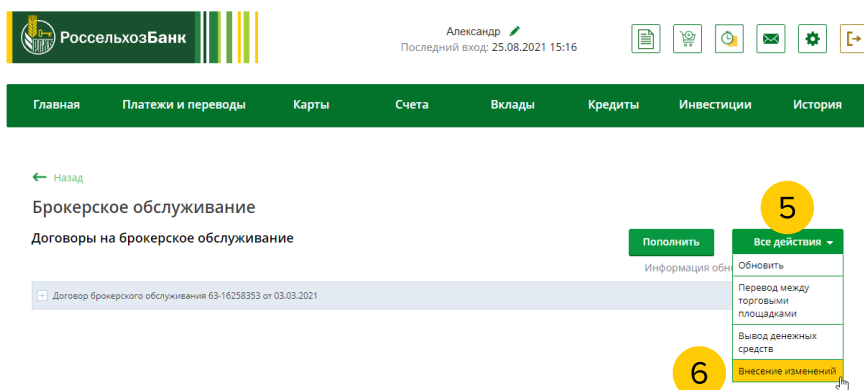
РоссельхозБанк

Александр
Последний вход: 25.08.2021 15:16

Главная
Платежи и переводы
Карты
Счета
Вклады
Кредиты
Инвестиции
История

← Назад

Брокерское обслуживание

Договоры на брокерское обслуживание

Пополнить
Все действия
5

Информация обн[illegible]

Договор брокерского обслуживания 63-16258353 от 03.03.2021

Обновить
Перевод между торговыми площадками
Вывод денежных средств
Внесение изменений
6